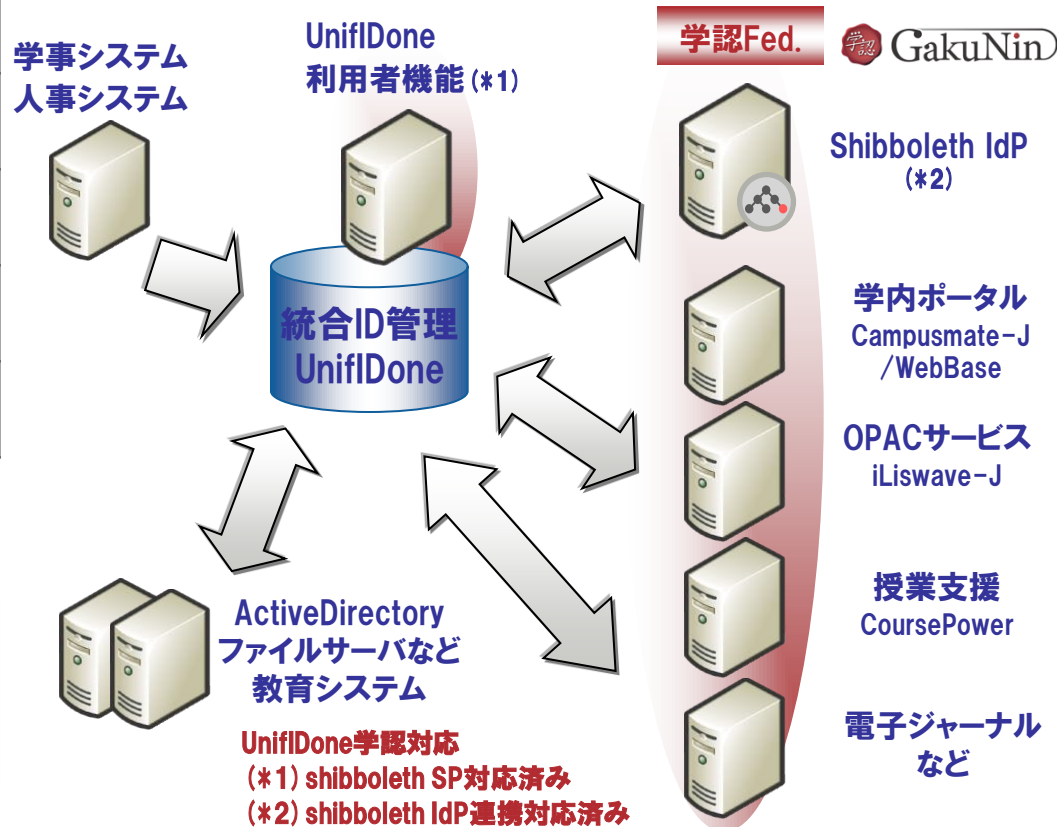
学事システム
人事システム

UnifIDone
利用者機能（*1）

学認Fed.

学認 GakuNin

Shibboleth IdP
（*2）

統合ID管理
UnifIDone

学内ポータル
Campusmate-J
/WebBase

OPACサービス
iLiswave-J

授業支援
CoursePower

ActiveDirectory
ファイルサーバなど
教育システム

電子ジャーナル
など

UnifIDone学認対応
（*1）shibboleth SP対応済み
（*2）shibboleth IdP連携対応済み